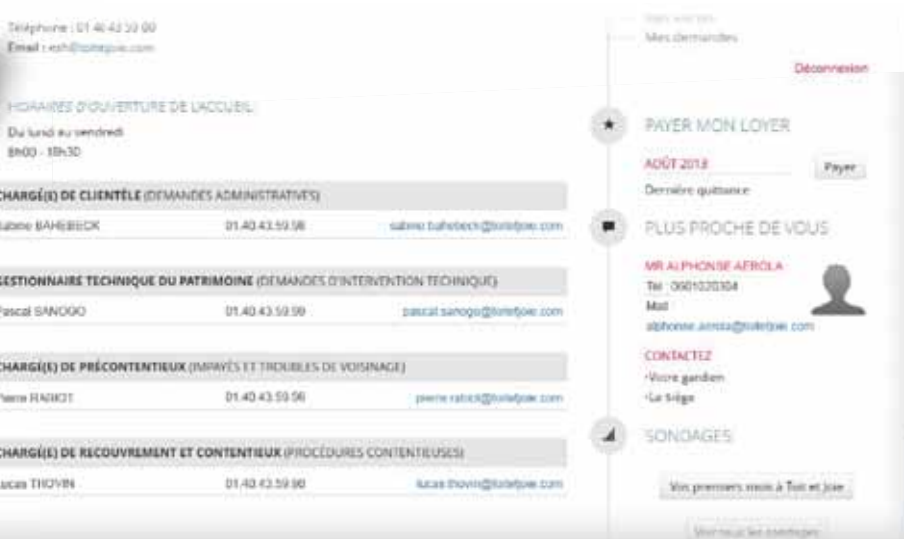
Téléphone : 01 40 43 59 00
Email : esh@toitetjoie.com

HORAIRES D'OUVERTURE DE L'ACCUEIL
Du lundi au vendredi
8h00 - 18h30

CHARGÉ(E) DE CLIENTÈLE (DEMANDES ADMINISTRATIVES)

| Sabine BAHEBECK | 01.40.43.59.98 | sabine.bahebeck@toitetjoie.com |
|---|---|---|

GESTIONNAIRE TECHNIQUE DU PATRIMOINE (DEMANDES D'INTERVENTION TECHNIQUE)

| Pascal SANOGO | 01.40.43.59.59 | pascal.sanogo@toitetjoie.com |
|---|---|---|

CHARGÉ(E) DE PRÉCONTENTIEUX (IMPAYÉS ET TROUBLES DE VOISINAGE)

| Pierre RABIOT | 01.40.43.59.56 | pierre.rabiot@toitetjoie.com |
|---|---|---|

CHARGÉ(E) DE RECOUVREMENT ET CONTENTIEUX (PROCÉDURES CONTENTIEUSES)

| Lucas THOVIN | 01.40.43.59.98 | lucas.thovin@toitetjoie.com |
|---|---|---|

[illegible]
Mes demandes
Déconnexion

PAYER MON LOYER
AOÛT 2018
Payer
Dernière quittance

PLUS PROCHE DE VOUS
MR ALPHONSE AEROLA
Tel : 0601020304
Mail
alphonse.aerola@toitetjoie.com
CONTACTEZ
•Votre gardien
•Le Siège

SONDAGES
Vos premiers mois à Toit et Joie
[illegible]